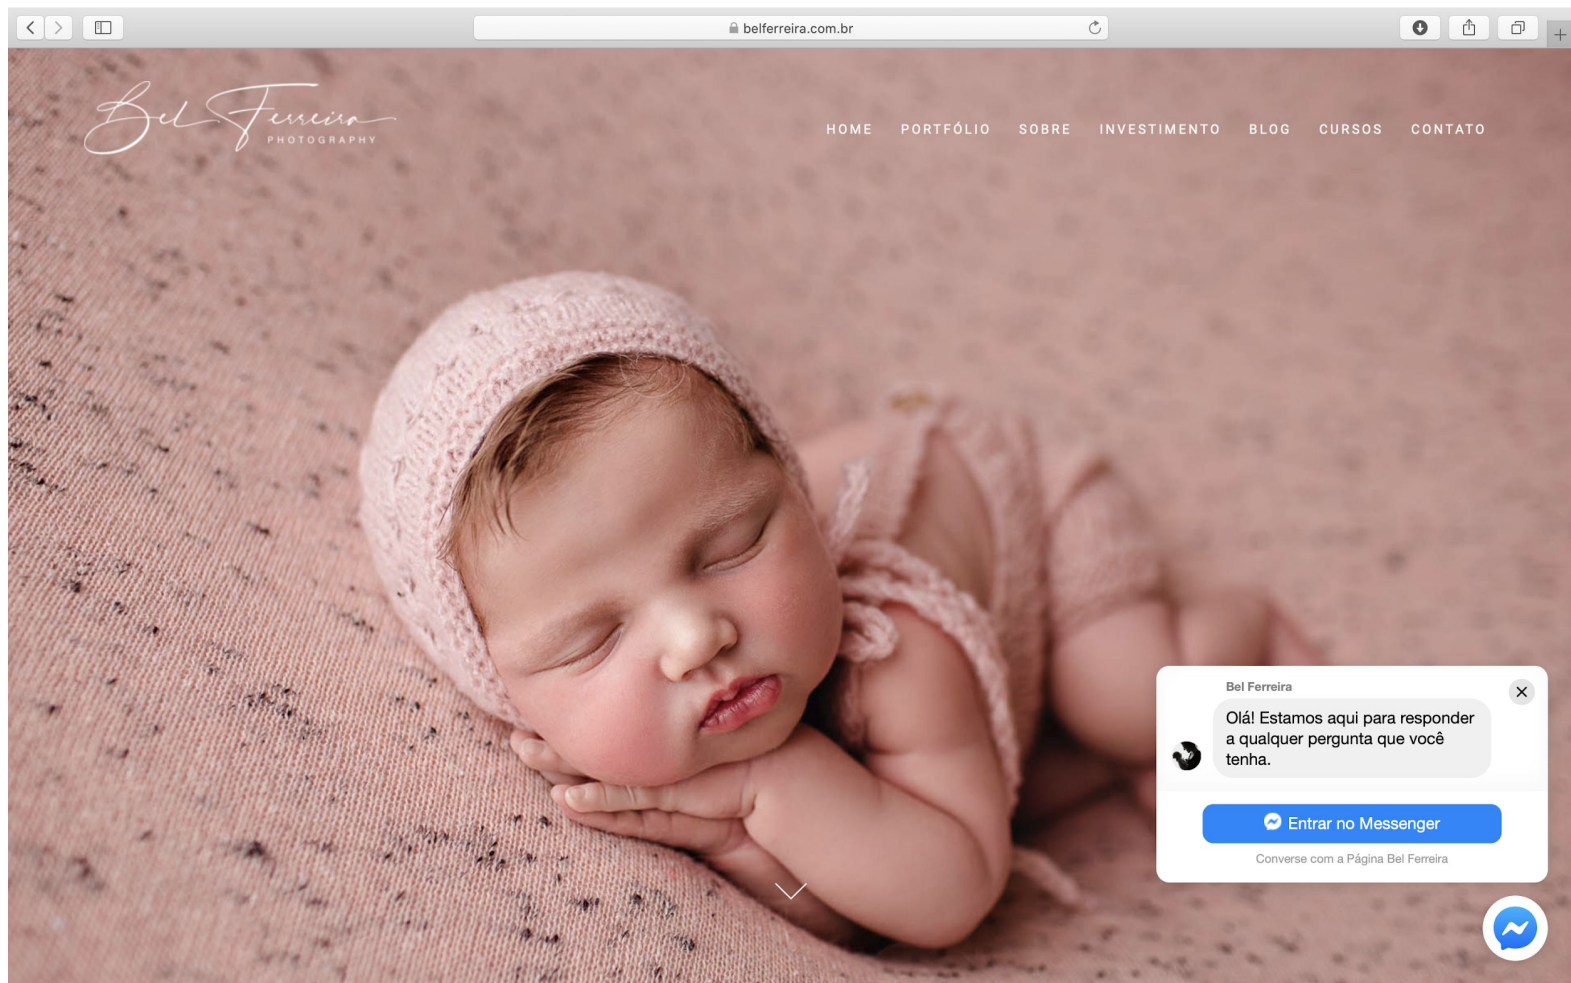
belferreira.com.br

Bel Ferreira
PHOTOGRAPHY

HOME PORTFÓLIO SOBRE INVESTIMENTO BLOG CURSOS CONTATO

Bel Ferreira

Olá! Estamos aqui para responder a qualquer pergunta que você tenha.

Entrar no Messenger

Converse com a Página Bel Ferreira